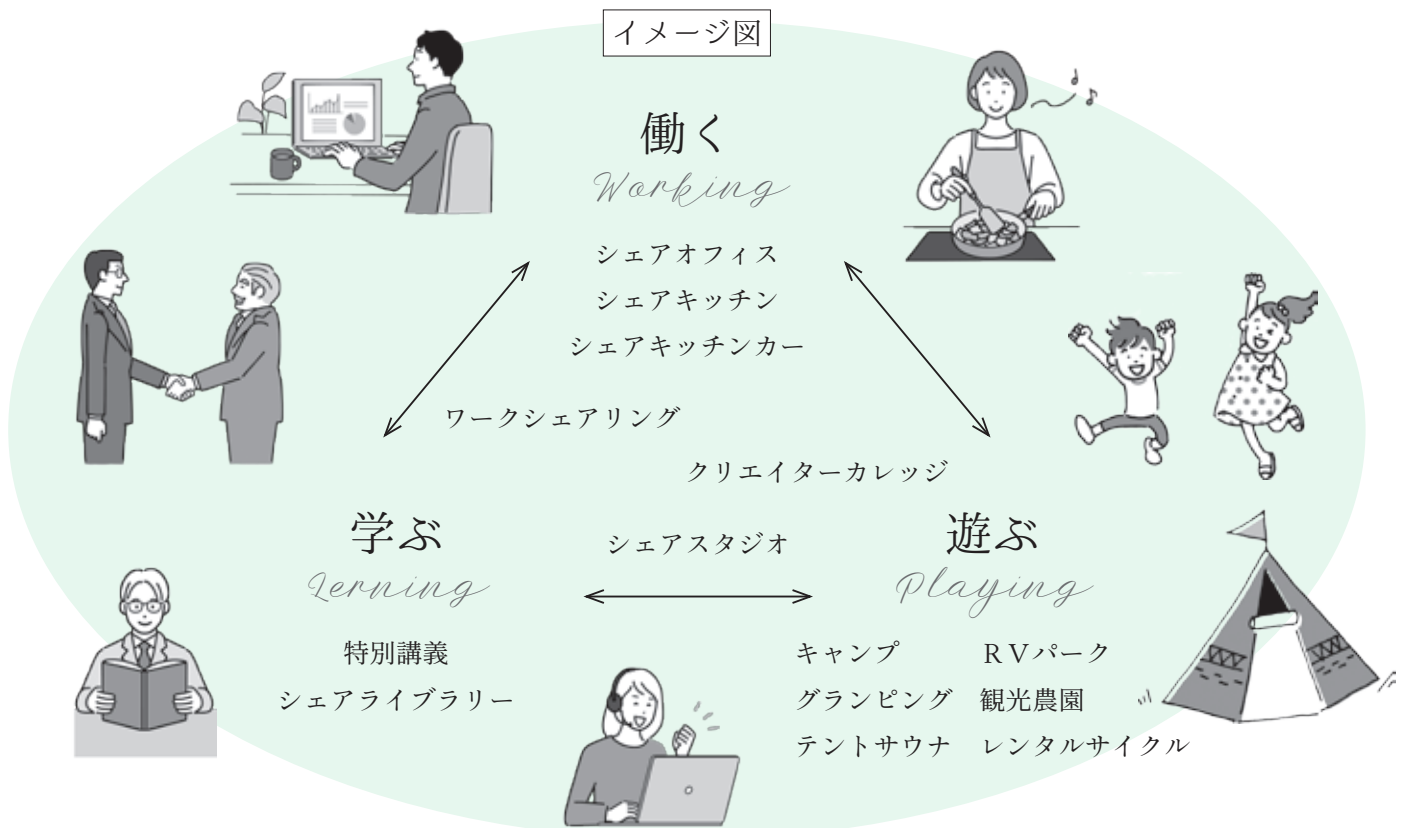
イメージ図

働く
Working

シェアオフィス
シェアキッチン
シェアキッチンカー

ワークシェアリング

クリエイターカレッジ

学ぶ
Lerning

シェアスタジオ

遊ぶ
Playing

特別講義
シェアライブラリー

キャンプ　RVパーク
グランピング　観光農園
テントサウナ　レンタルサイクル